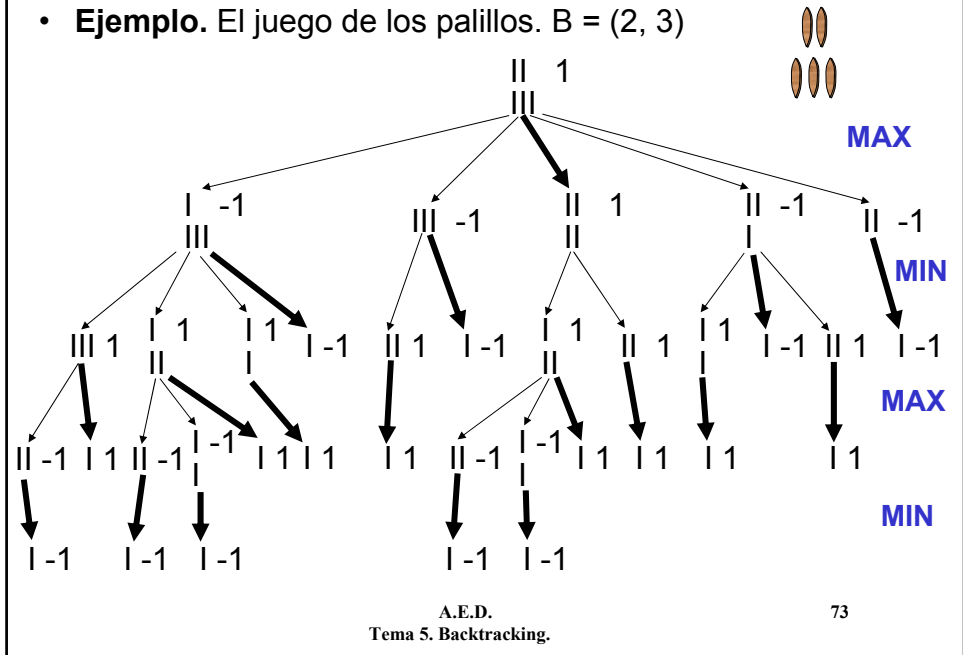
• **Ejemplo.** El juego de los palillos. B = (2, 3)

II 1
III

MAX

I -1
III

III -1

II 1
II

II -1
I

II -1

MIN

III 1

I 1
II

I 1
I

I -1

II 1

I -1

I 1
II

II 1

I 1
I

I -1

II 1

I -1

MAX

II -1

I 1

II -1

I -1
I

I 1

I 1

I 1

II -1

I -1
I

I 1

I 1

I 1

I 1

MIN

I -1

I -1

I -1

I -1

I -1

A.E.D.
Tema 5. Backtracking.

73